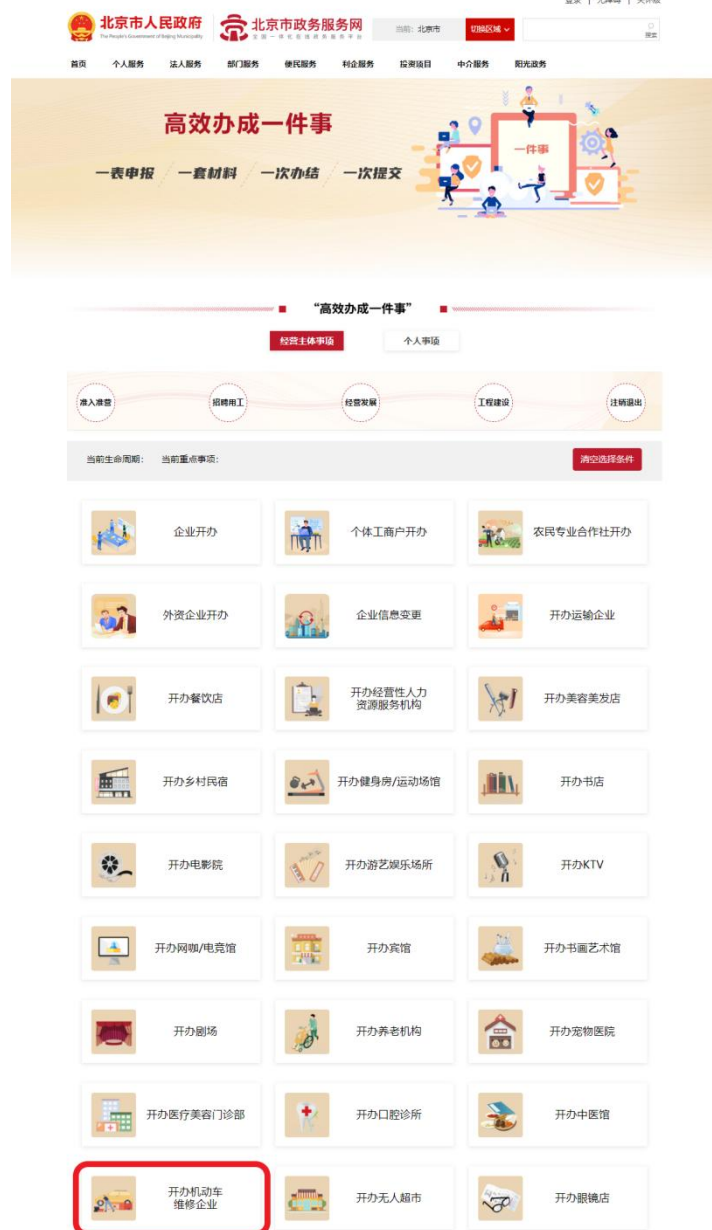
登录 | 无障碍 | 关怀版

北京市人民政府 The People's Government of Beijing Municipality

北京市政务服务网 全国一体化在线政务服务平台

当前：北京市 切换区域

搜索

首页 个人服务 法人服务 部门服务 便民服务 利企服务 投资项目 中介服务 阳光政务

高效办成一件事

一表申报 一套材料 一次办结 一次提交

一件事

“高效办成一件事”

经营主体事项 个人事项

准入准营 招聘用工 经营发展 工程建设 注销退出

当前生命周期： 当前重点事项：

清空选择条件

企业开办

个体工商户开办

农民专业合作社开办

外资企业开办

企业信息变更

开办运输企业

开办餐饮店

开办经营性人力资源服务机构

开办美容美发店

开办乡村民宿

开办健身房/运动场馆

开办书店

开办电影院

开办游艺娱乐场所

开办KTV

开办网咖/电竞馆

开办宾馆

开办书画艺术馆

开办剧场

开办养老机构

开办宠物医院

开办医疗美容门诊部

开办口腔诊所

开办中医馆

开办机动车维修企业

开办无人超市

开办眼镜店